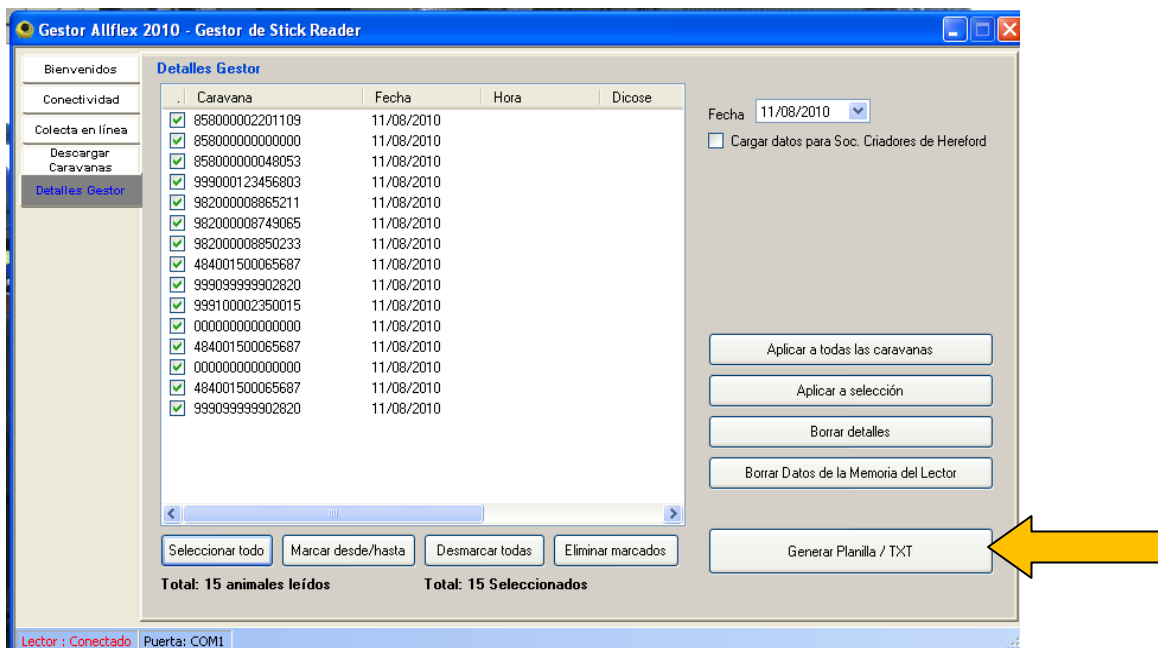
Gestor Allflex 2010 - Gestor de Stick Reader

Bienvenidos
Conectividad
Colecta en línea
Descargar Caravanas
Detalles Gestor

Detalles Gestor

| . | Caravana | Fecha | Hora | Dicose |
|---|---|---|---|---|
| ☑ | 858000002201109 | 11/08/2010 | | |
| ☑ | 858000000000000 | 11/08/2010 | | |
| ☑ | 858000000048053 | 11/08/2010 | | |
| ☑ | 999000123456803 | 11/08/2010 | | |
| ☑ | 982000008865211 | 11/08/2010 | | |
| ☑ | 982000008749065 | 11/08/2010 | | |
| ☑ | 982000008850233 | 11/08/2010 | | |
| ☑ | 484001500065687 | 11/08/2010 | | |
| ☑ | 999099999902820 | 11/08/2010 | | |
| ☑ | 999100002350015 | 11/08/2010 | | |
| ☑ | 000000000000000 | 11/08/2010 | | |
| ☑ | 484001500065687 | 11/08/2010 | | |
| ☑ | 000000000000000 | 11/08/2010 | | |
| ☑ | 484001500065687 | 11/08/2010 | | |
| ☑ | 999099999902820 | 11/08/2010 | | |

Fecha 11/08/2010
Cargar datos para Soc. Criadores de Hereford

Aplicar a todas las caravanas
Aplicar a selección
Borrar detalles
Borrar Datos de la Memoria del Lector

Seleccionar todo
Marcar desde/hasta
Desmarcar todas
Eliminar marcados

Generar Planilla / TXT

Total: 15 animales leídos
Total: 15 Seleccionados

Lector : Conectado
Puerta: COM1